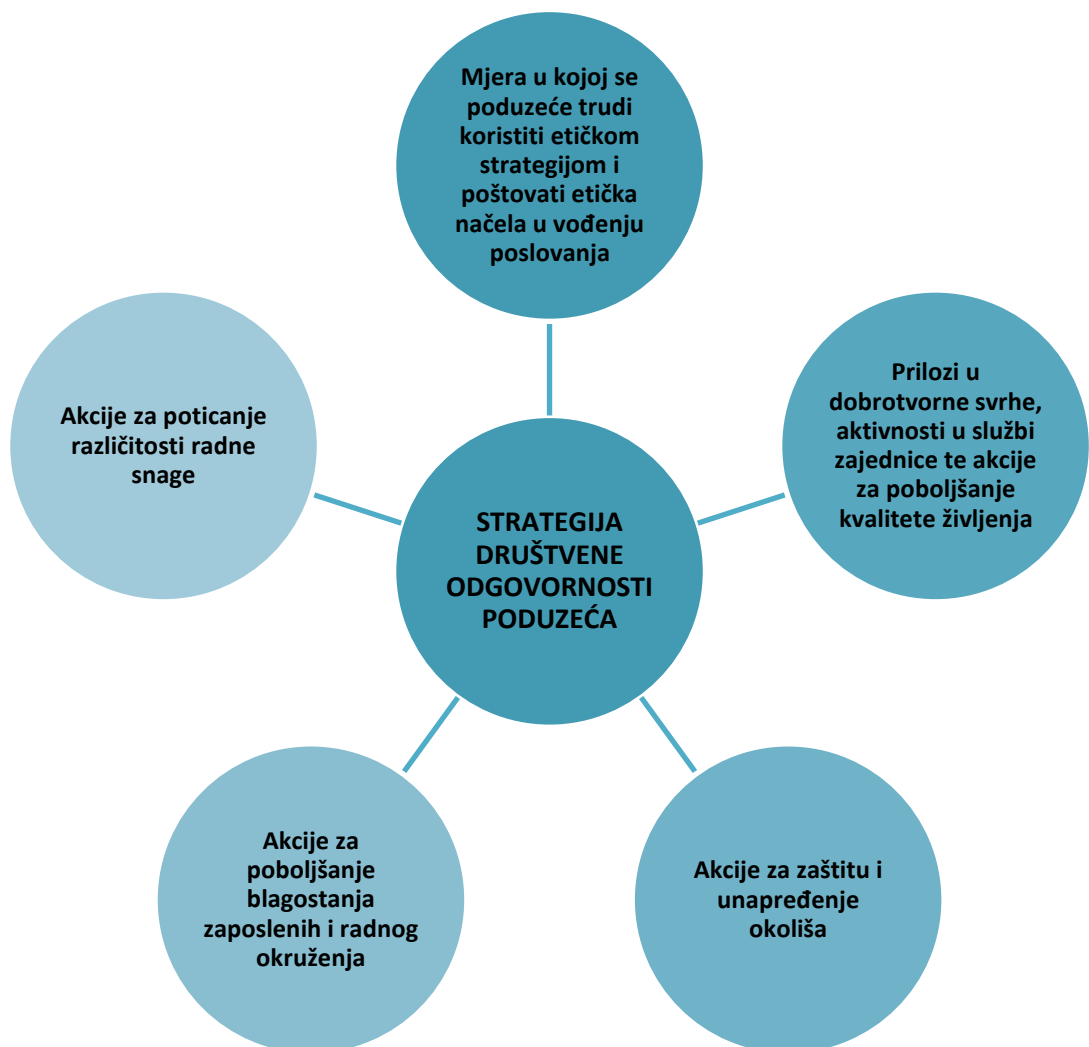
Mjera u kojoj se poduzeće trudi koristiti etičkom strategijom i poštovati etička načela u vođenju poslovanja

Akcije za poticanje različitosti radne snage

Prilozi u dobrotvorne svrhe, aktivnosti u službi zajednice te akcije za poboljšanje kvalitete življenja

STRATEGIJA DRUŠTVENE ODGOVORNOSTI PODUZEĆA

Akcije za poboljšanje blagostanja zaposlenih i radnog okruženja

Akcije za zaštitu i unapređenje okoliša